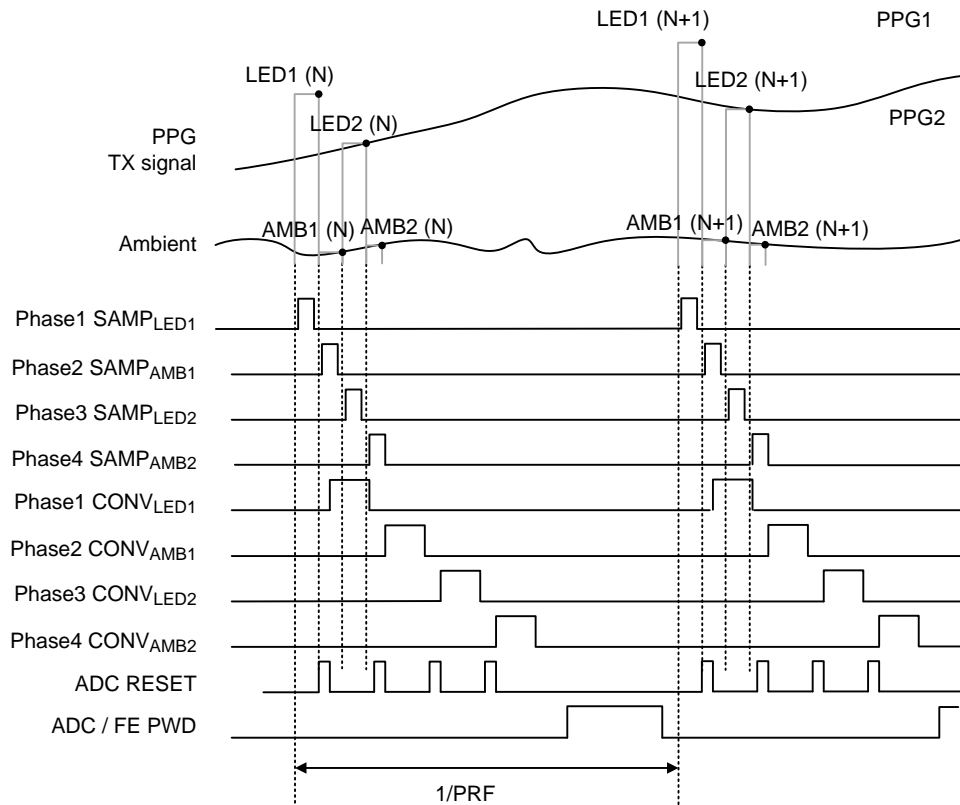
LED1 (N+1)
PPG1
LED1 (N)
LED2 (N+1)
PPG2
LED2 (N)
PPG TX signal
AMB1 (N)
AMB2 (N)
AMB1 (N+1)
AMB2 (N+1)
Ambient
Phase1 SAMP$_{LED1}$
Phase2 SAMP$_{AMB1}$
Phase3 SAMP$_{LED2}$
Phase4 SAMP$_{AMB2}$
Phase1 CONV$_{LED1}$
Phase2 CONV$_{AMB1}$
Phase3 CONV$_{LED2}$
Phase4 CONV$_{AMB2}$
ADC RESET
ADC / FE PWD
1/PRF